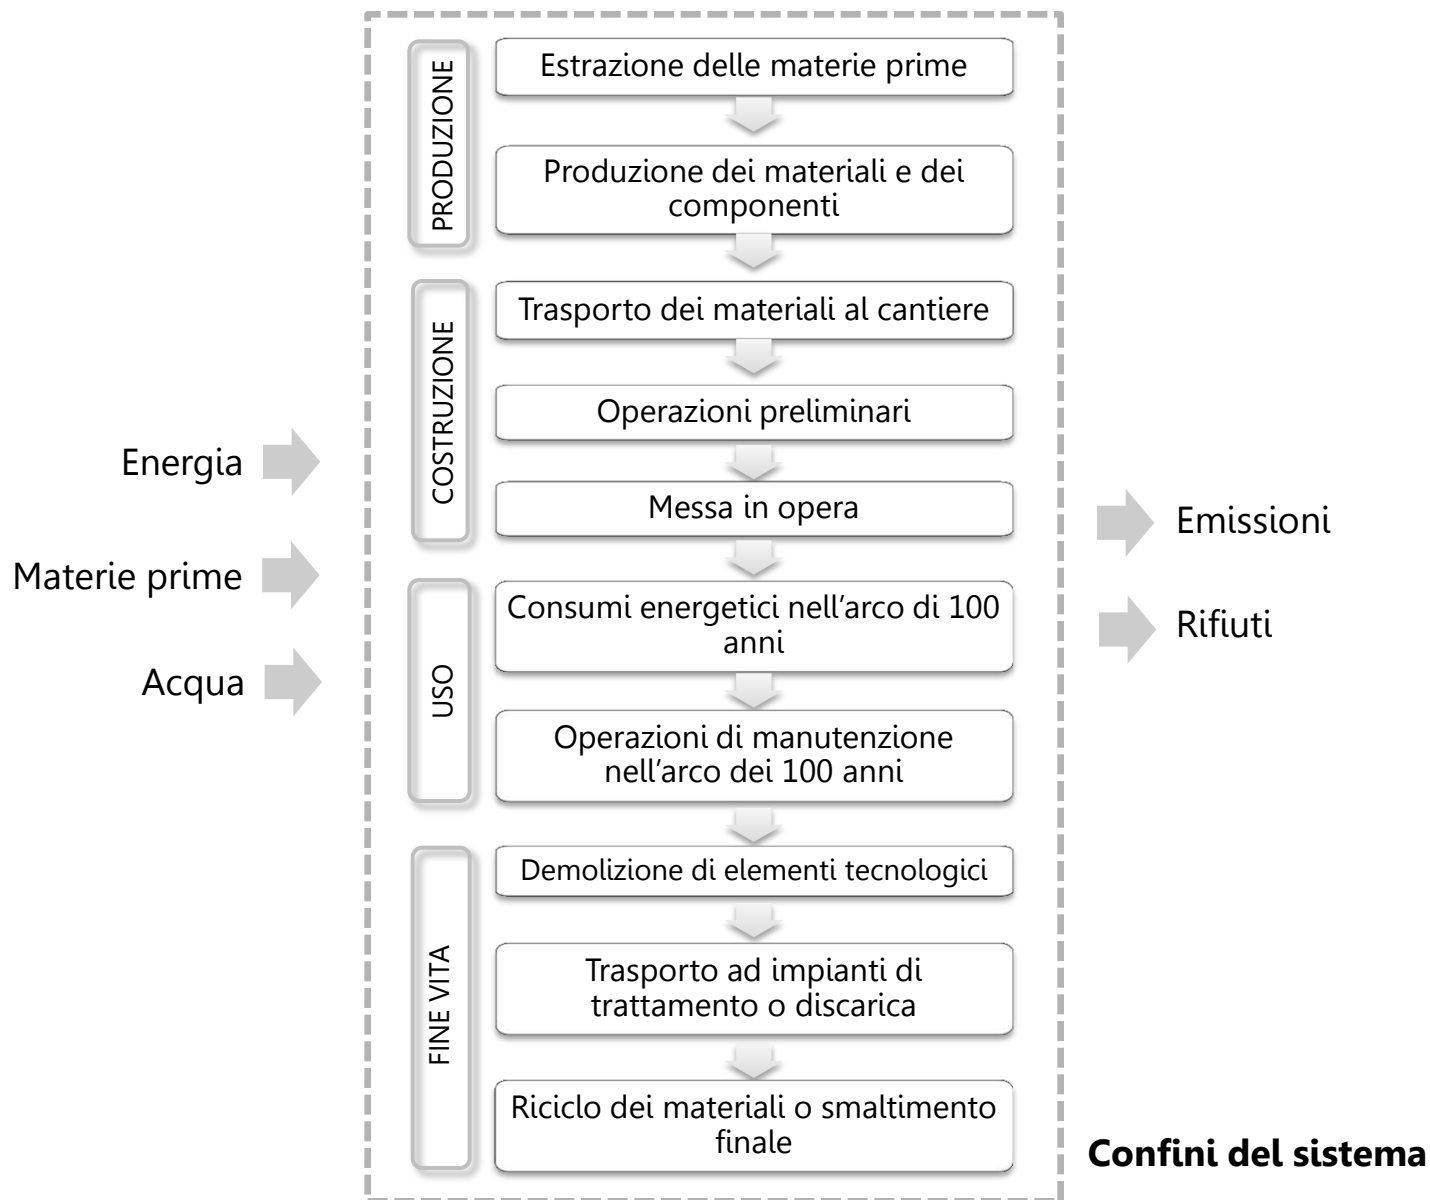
Energia

Materie prime

Acqua

PRODUZIONE

Estrazione delle materie prime

Produzione dei materiali e dei componenti

COSTRUZIONE

Trasporto dei materiali al cantiere

Operazioni preliminari

Messa in opera

USO

Consumi energetici nell’arco di 100 anni

Operazioni di manutenzione nell’arco dei 100 anni

FINE VITA

Demolizione di elementi tecnologici

Trasporto ad impianti di trattamento o discarica

Riciclo dei materiali o smaltimento finale

Emissioni

Rifiuti

Confini del sistema